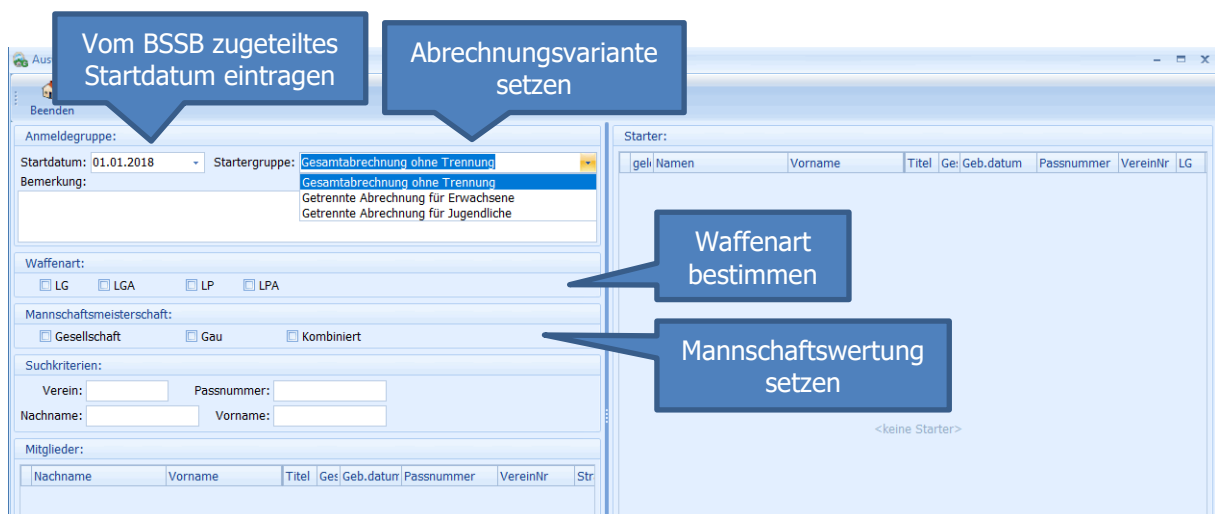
Vom BSSB zugeteiltes Startdatum eintragen

Abrechnungsvariante setzen

Aus

Beenden

Anmeldegruppe:

Startdatum: 01.01.2018

Startergruppe: Gesamtabrechnung ohne Trennung

Gesamtabrechnung ohne Trennung
Getrennte Abrechnung für Erwachsene
Getrennte Abrechnung für Jugendliche

Bemerkung:

Waffenart:

LG LGA LP LPA

Mannschaftsmeisterschaft:

Gesellschaft Gau Kombiniert

Suchkriterien:

Verein: Passnummer:

Nachname: Vorname:

Mitglieder:

| Nachname | Vorname | Titel | Ges | Geb.datum | Passnummer | VereinNr | Str |
|---|---|---|---|---|---|---|---|

Starter:

| gel | Namen | Vorname | Titel | Ge | Geb.datum | Passnummer | VereinNr | LG |
|---|---|---|---|---|---|---|---|---|

Waffenart bestimmen

Mannschaftswertung setzen

<keine Starter>